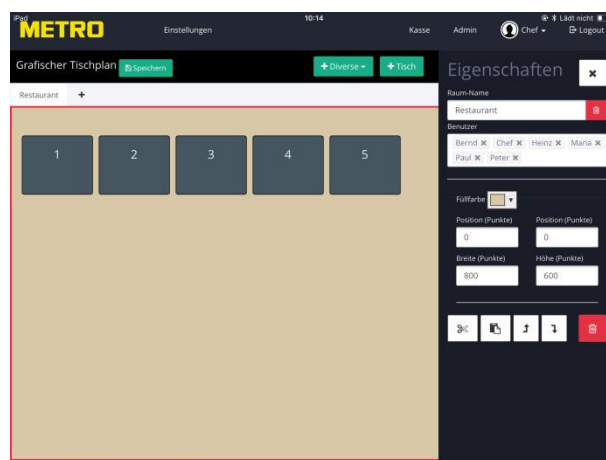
iPad
METRO
Einstellungen
10:14
Lädt nicht
Kasse
Admin
Chef
Logout

Grafischer Tischplan
Speichern
+ Diverse
+ Tisch

Restaurant
+

1
2
3
4
5

Eigenschaften
Raum-Name
Restaurant
Benutzer
Bernd
Chef
Heinz
Maria
Paul
Peter

Füllfarbe
Position (Punkte)
0
Position (Punkte)
0
Breite (Punkte)
800
Höhe (Punkte)
600